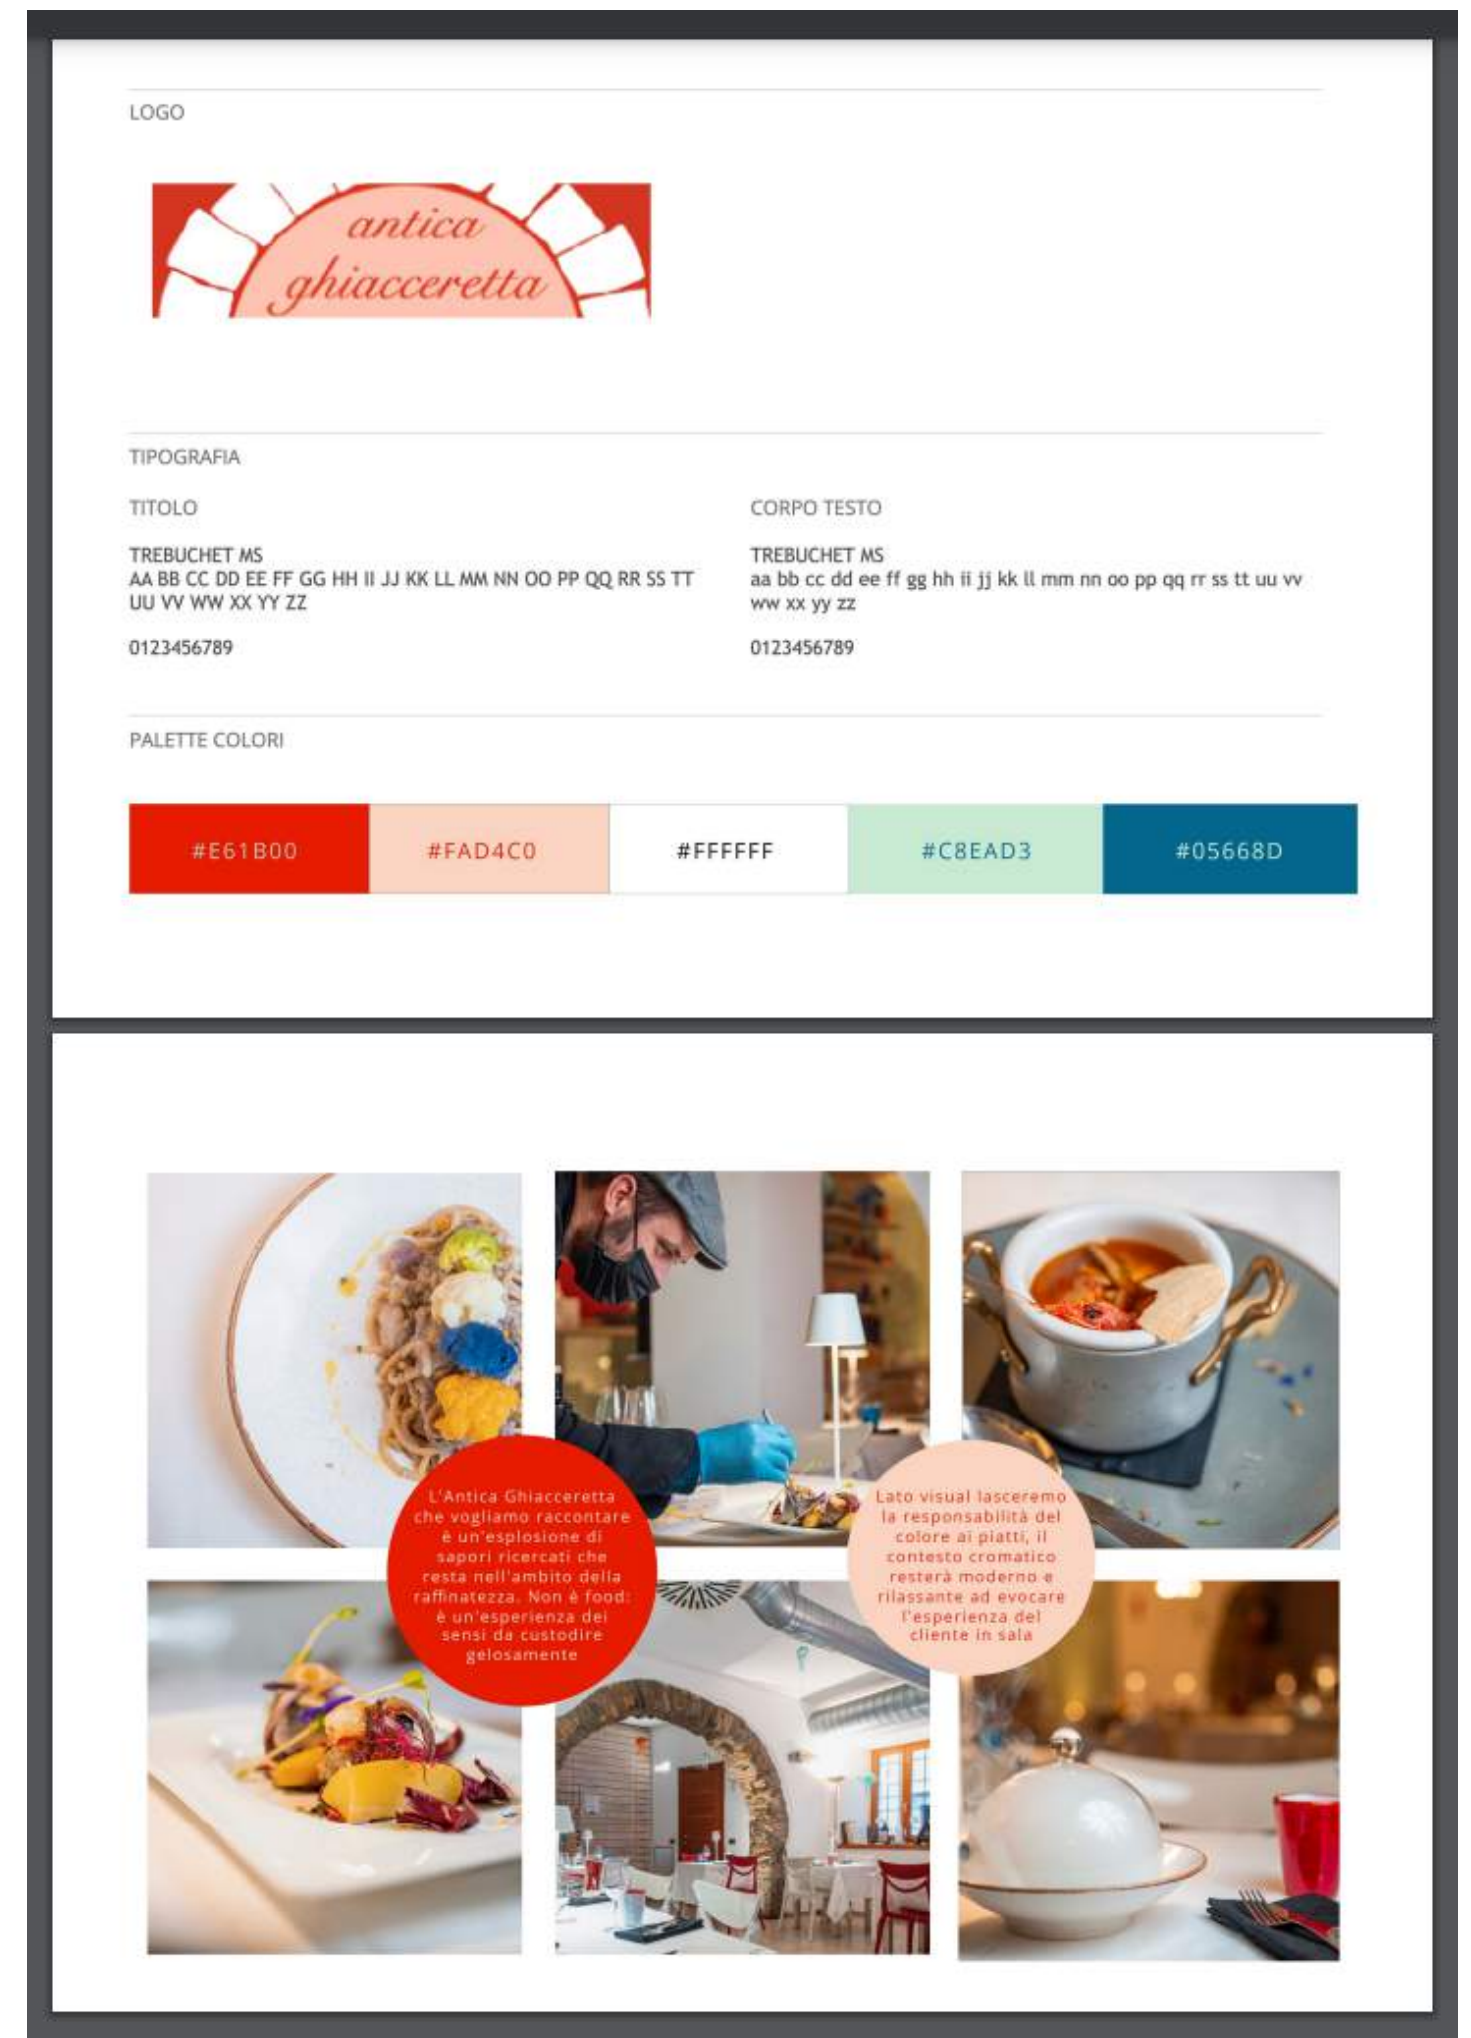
LOGO

antica ghiacceretta

TIPOGRAFIA

TITOLO

TREBUCHET MS
AA BB CC DD EE FF GG HH II JJ KK LL MM NN OO PP QQ RR SS TT UU VV WW XX YY ZZ

0123456789

CORPO TESTO

TREBUCHET MS
aa bb cc dd ee ff gg hh ii jj kk ll mm nn oo pp qq rr ss tt uu vv ww xx yy zz

0123456789

PALETTE COLORI

| #E61B00 | #FAD4C0 | #FFFFFF | #C8EAD3 | #05668D |
|---|---|---|---|---|

L'Antica Ghiacceretta che vogliamo raccontare è un'esplosione di sapori ricercati che resta nell'ambito della raffinatezza. Non è food: è un'esperienza dei sensi da custodire gelosamente

Lato visual lasceremo la responsabilità del colore ai piatti, il contesto cromatico resterà moderno e rilassante ad evocare l'esperienza del cliente in sala